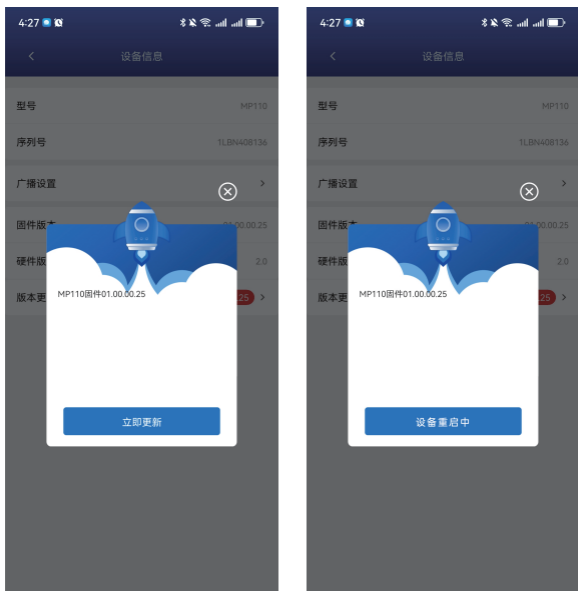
4:27

<

设备信息

型号 MP110

序列号 1LBN408136

广播设置 >

固件版本 01.00.00.25

硬件版 2.0

版本更 25 >

MP110固件01.00.00.25

立即更新

4:27

<

设备信息

型号 MP110

序列号 1LBN408136

广播设置 >

固件版本 01.00.00.25

硬件版 2.0

版本更 25 >

MP110固件01.00.00.25

设备重启中